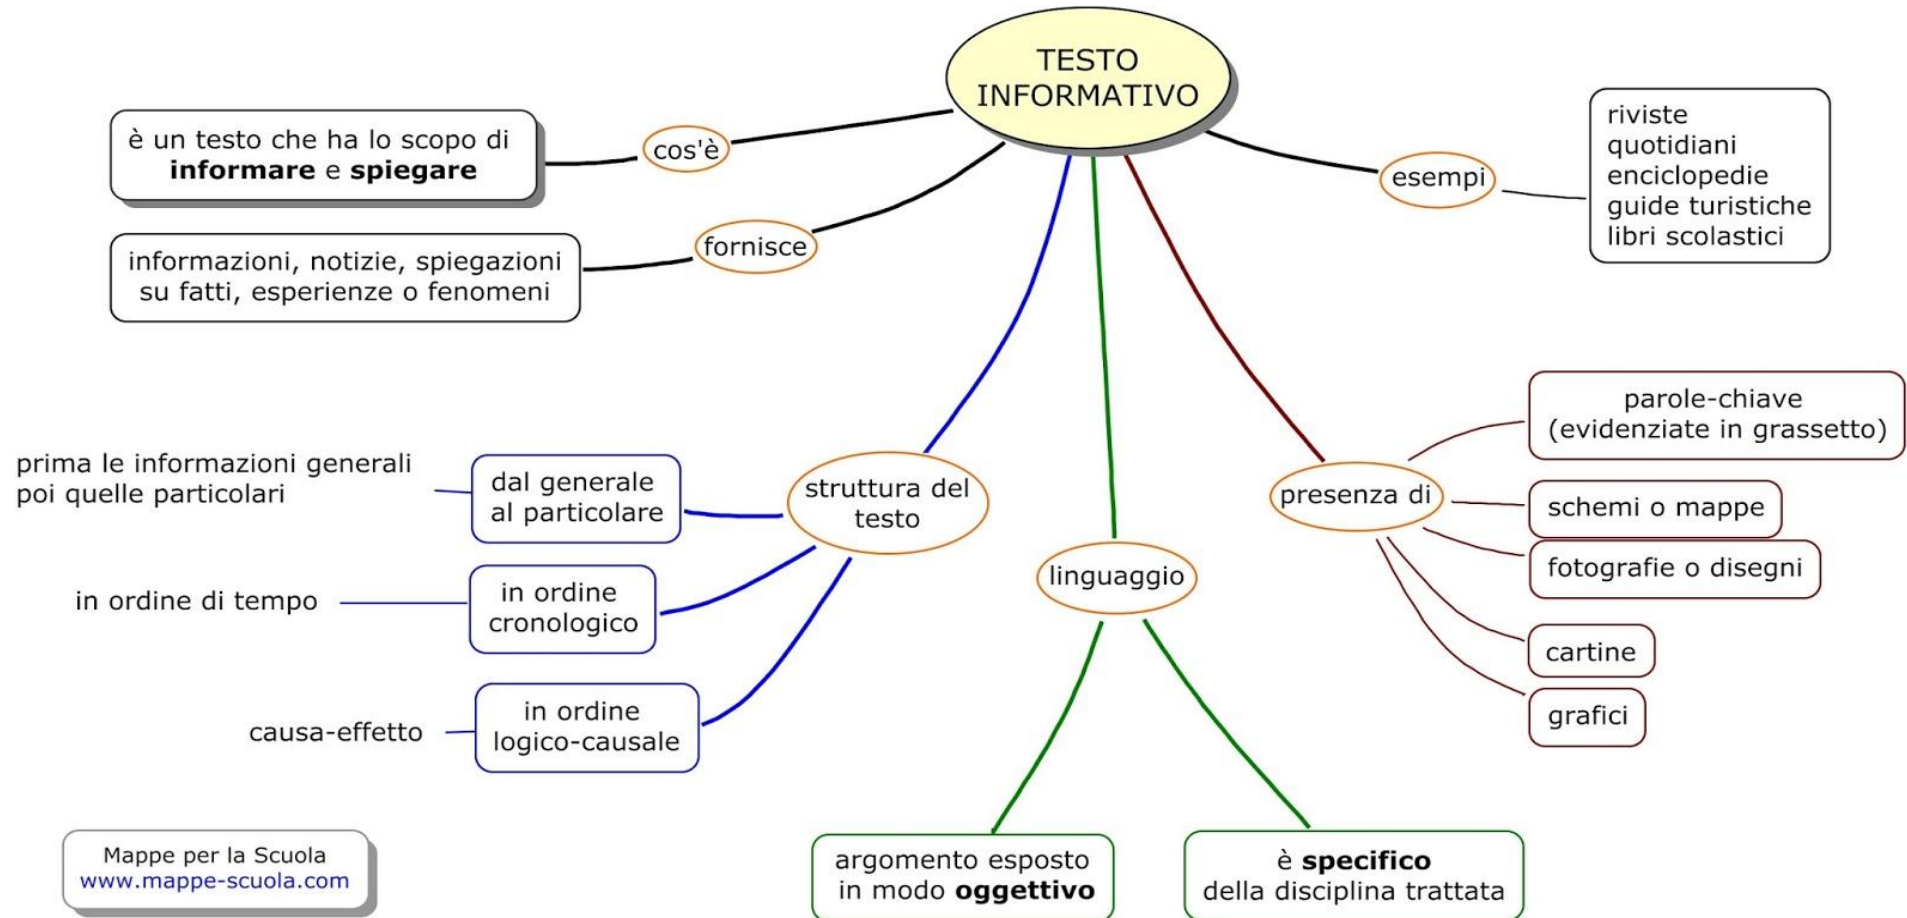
TESTO INFORMATIVO

cos'è

è un testo che ha lo scopo di **informare** e **spiegare**

fornisce

informazioni, notizie, spiegazioni su fatti, esperienze o fenomeni

esempi

riviste
quotidiani
enciclopedie
guide turistiche
libri scolastici

struttura del testo

dal generale al particolare

prima le informazioni generali poi quelle particolari

in ordine cronologico

in ordine di tempo

in ordine logico-causale

causa-effetto

linguaggio

argomento esposto in modo **oggettivo**

è **specifico** della disciplina trattata

presenza di

parole-chiave (evidenziate in grassetto)

schemi o mappe

fotografie o disegni

cartine

grafici

Mappe per la Scuola
www.mappe-scuola.com